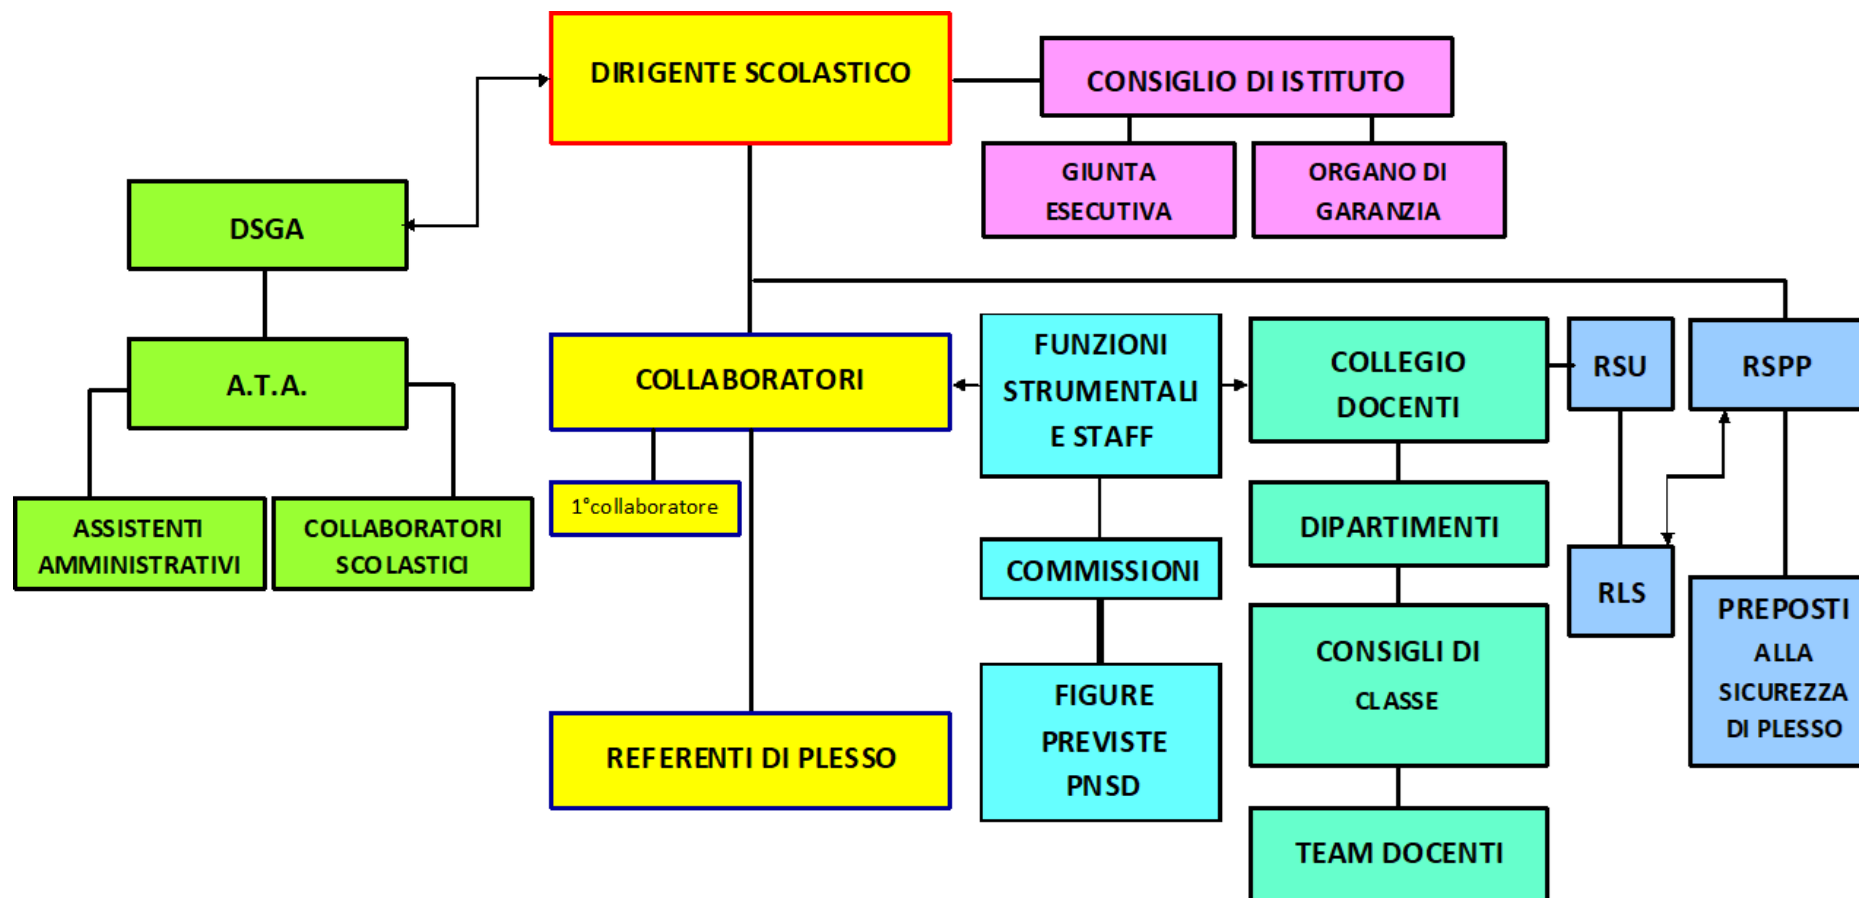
DIRIGENTE SCOLASTICO

CONSIGLIO DI ISTITUTO

GIUNTA ESECUTIVA

ORGANO DI GARANZIA

DSGA

A.T.A.

ASSISTENTI AMMINISTRATIVI

COLLABORATORI SCOLASTICI

COLLABORATORI

1°collaboratore

REFERENTI DI PLESSO

FUNZIONI STRUMENTALI E STAFF

COMMISSIONI

FIGURE PREVISTE PNSD

COLLEGIO DOCENTI

DIPARTIMENTI

CONSIGLI DI CLASSE

TEAM DOCENTI

RSU

RLS

RSPP

PREPOSTI ALLA SICUREZZA DI PLESSO